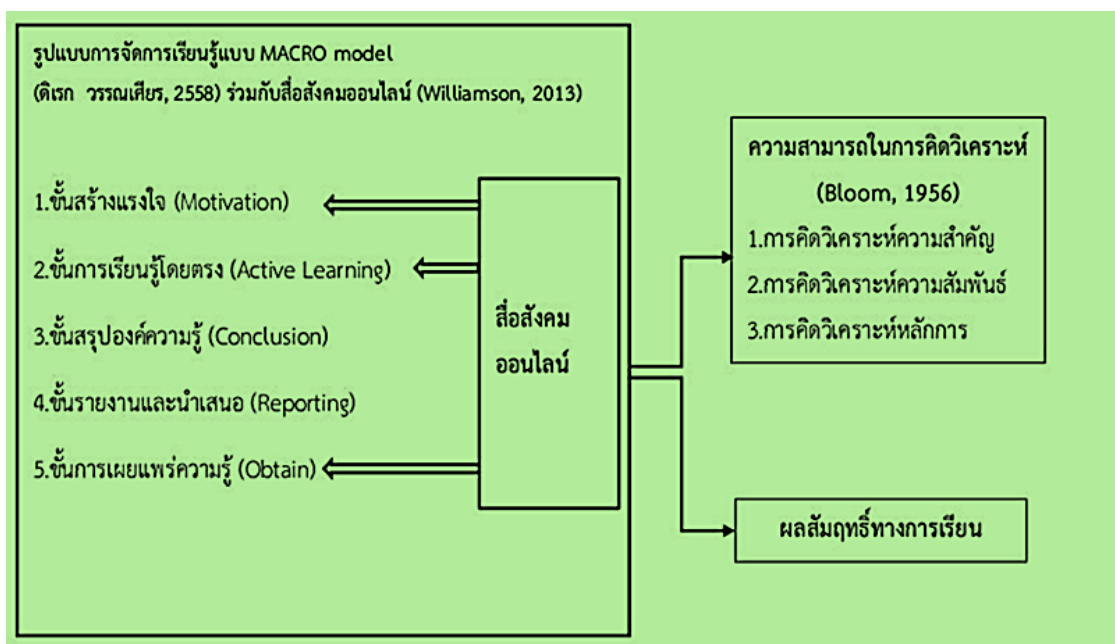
รูปแบบการจัดการเรียนรู้แบบ MACRO model
(ดิเรก วรรณเศียร, 2558) ร่วมกับสื่อสังคมออนไลน์ (Williamson, 2013)

1.ขั้นสร้างแรงใจ (Motivation)

2.ขั้นการเรียนรู้โดยตรง (Active Learning)

3.ขั้นสรุปองค์ความรู้ (Conclusion)

4.ขั้นรายงานและนำเสนอ (Reporting)

5.ขั้นการเผยแพร่ความรู้ (Obtain)

สื่อสังคม
ออนไลน์

ความสามารถในการคิดวิเคราะห์
(Bloom, 1956)
1.การคิดวิเคราะห์ความสำคัญ
2.การคิดวิเคราะห์ความสัมพันธ์
3.การคิดวิเคราะห์หลักการ

ผลสัมฤทธิ์ทางการเรียน